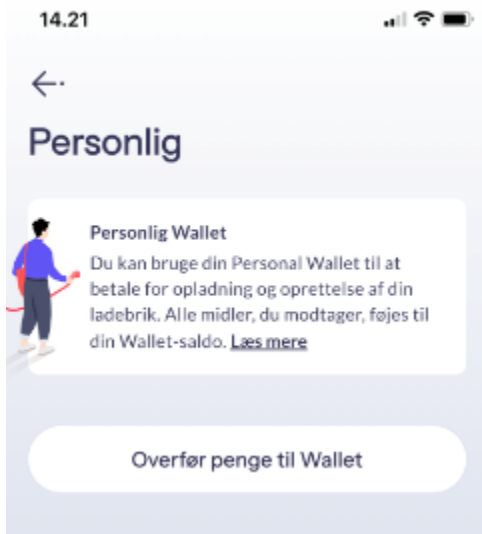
14.21

Personlig

Personlig Wallet
Du kan bruge din Personal Wallet til at betale for opladning og oprettelse af din ladebrik. Alle midler, du modtager, føjes til din Wallet-saldo. Læs mere

Overfør penge til Wallet